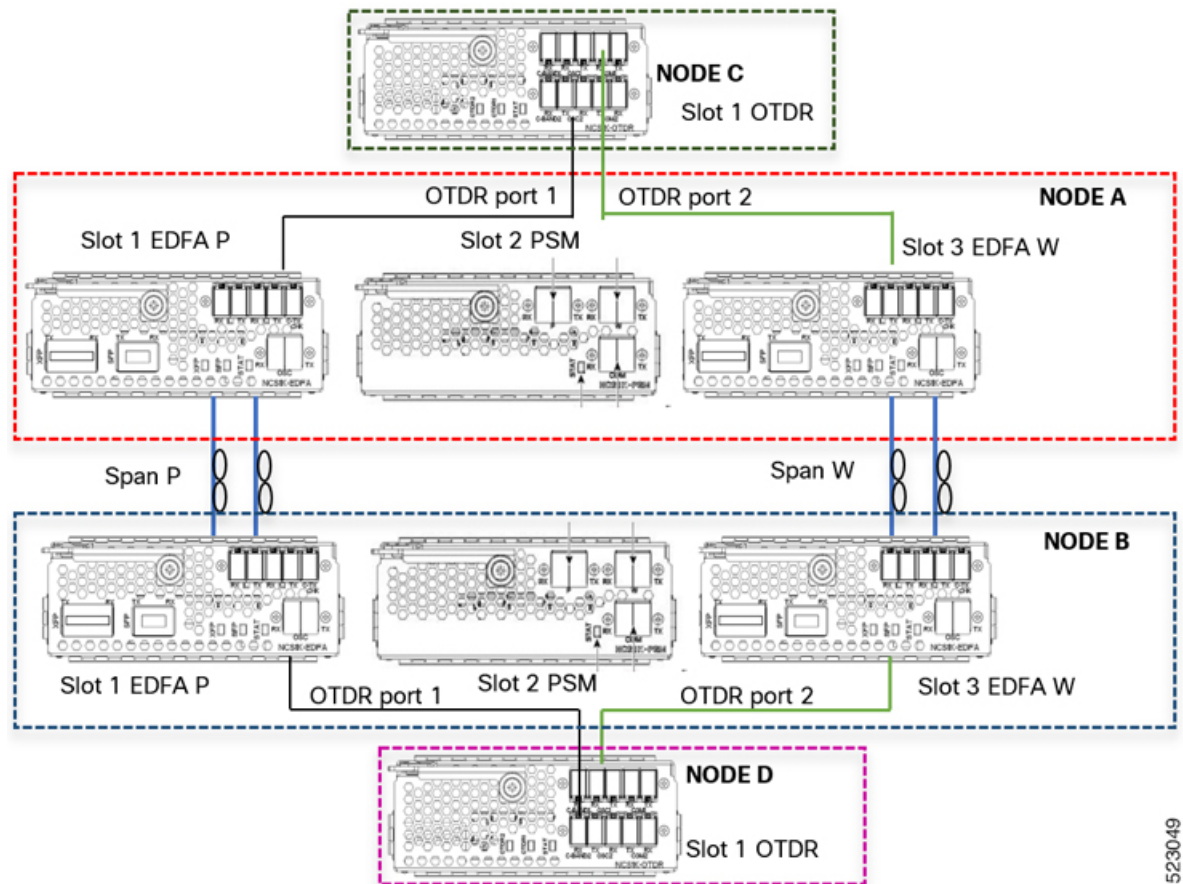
NODE C
Slot 1 OTDR

NODE A
OTDR port 1
OTDR port 2
Slot 1 EDFA P
Slot 2 PSM
Slot 3 EDFA W

Span P
Span W

NODE B
Slot 1 EDFA P
OTDR port 1
Slot 2 PSM
OTDR port 2
Slot 3 EDFA W

NODE D
Slot 1 OTDR

523049